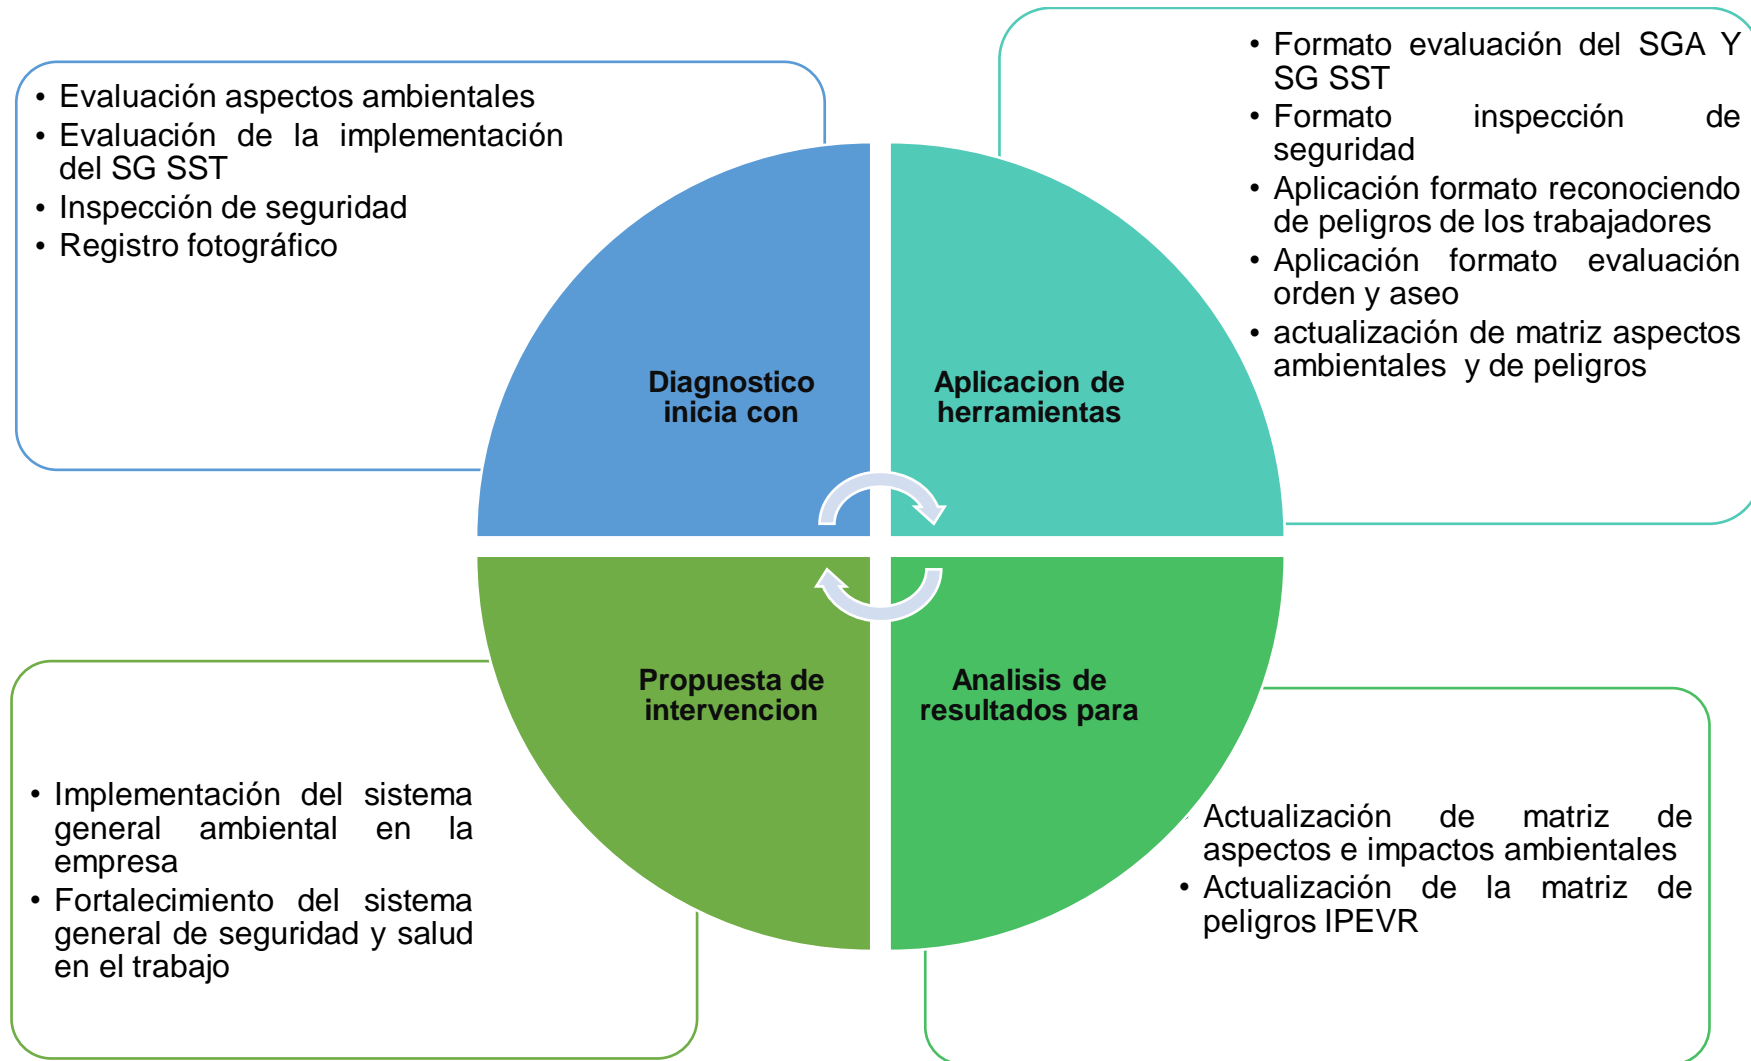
- Evaluación aspectos ambientales
- Evaluación de la implementación del SG SST
- Inspección de seguridad
- Registro fotográfico

Diagnostico inicia con

Aplicacion de herramientas

- Formato evaluación del SGA Y SG SST
- Formato inspección de seguridad
- Aplicación formato reconociendo de peligros de los trabajadores
- Aplicación formato evaluación orden y aseo
- actualización de matriz aspectos ambientales y de peligros

Propuesta de intervencion

Analisis de resultados para

- Implementación del sistema general ambiental en la empresa
- Fortalecimiento del sistema general de seguridad y salud en el trabajo

Actualización de matriz de aspectos e impactos ambientales
- Actualización de la matriz de peligros IPEVR